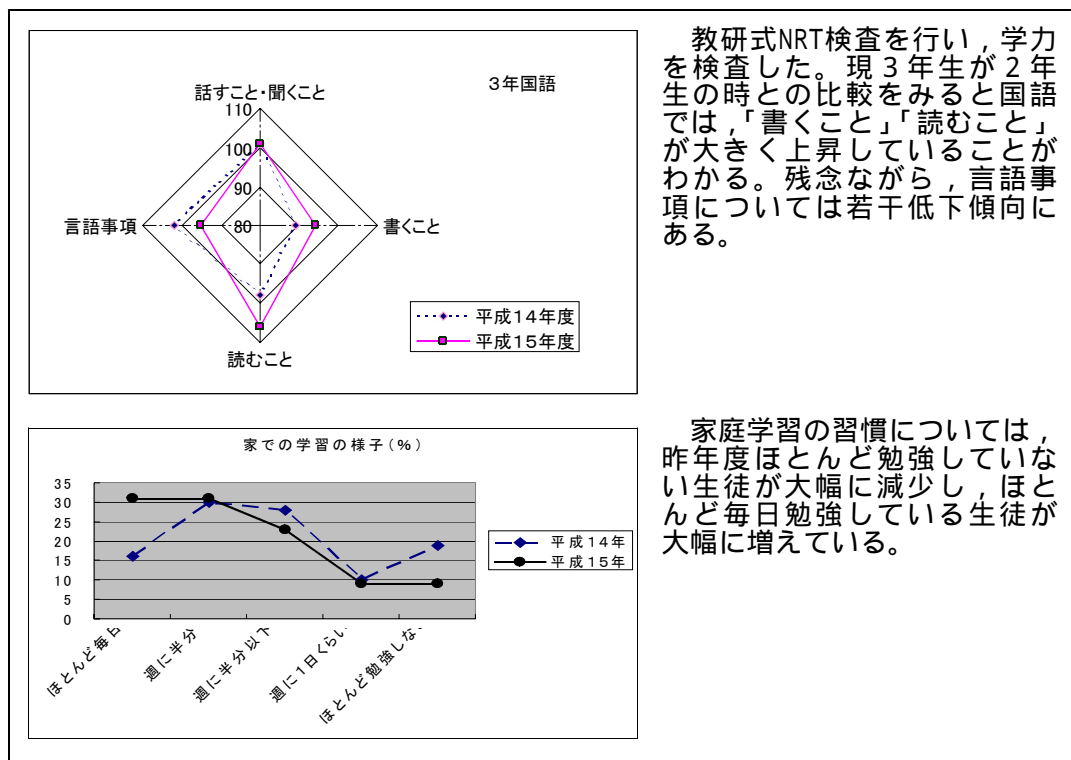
話すこと・聞くこと

3年国語

110

100

90

80

言語事項

書くこと

読むこと

平成14年度

平成15年度

教研式NRT検査を行い，学力を検査した。現３年生が２年生の時との比較をみると国語では，「書くこと」「読むこと」が大きく上昇していることがわかる。残念ながら，言語事項については若干低下傾向にある。

家での学習の様子(%)

35
30
25
20
15
10
5
0

ほとんど毎日

週に半分

週に半分以下

週に1日くらい

ほとんど勉強しない

平成14年

平成15年

家庭学習の習慣については，昨年度ほとんど勉強していない生徒が大幅に減少し，ほとんど毎日勉強している生徒が大幅に増えている。